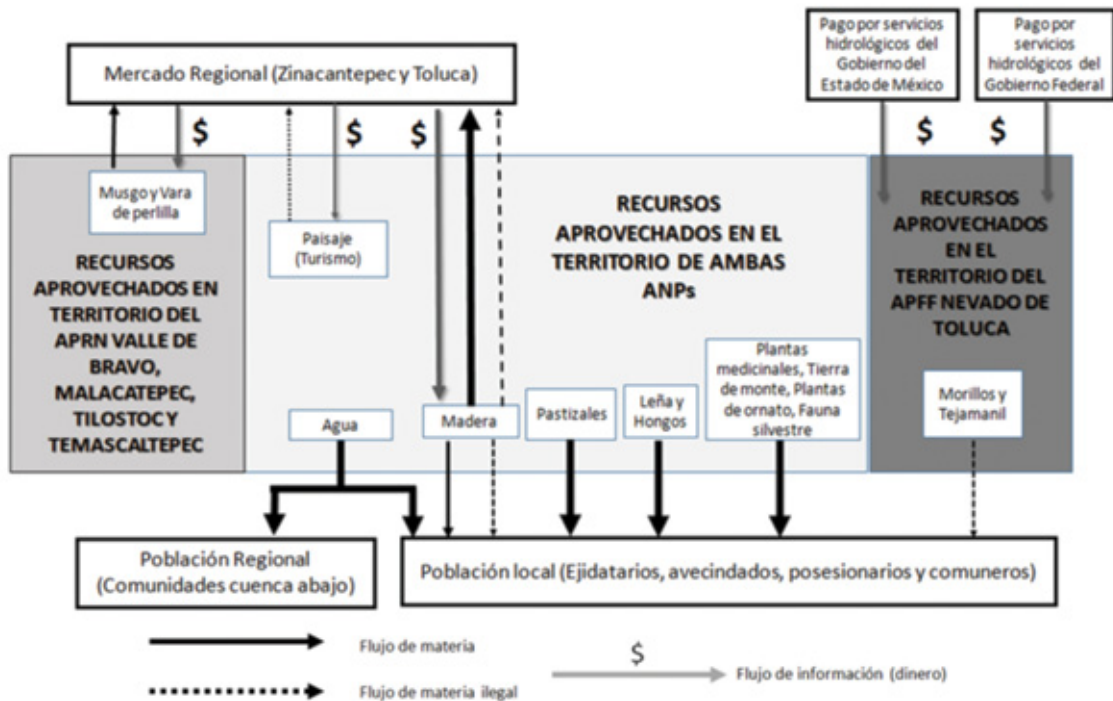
Pago por servicios hidrológicos del Gobierno del Estado de México

Pago por servicios hidrológicos del Gobierno Federal

Mercado Regional (Zinacantepec y Toluca)

$

$

$

$

$

Musgo y Vara de perlilla

RECURSOS APROVECHADOS EN TERRITORIO DEL APRN VALLE DE BRAVO, MALACATEPEC, TILOSTOC Y TEMASCALTEPEC

Paisaje (Turismo)

RECURSOS APROVECHADOS EN EL TERRITORIO DE AMBAS ANPs

RECURSOS APROVECHADOS EN EL TERRITORIO DEL APFF NEVADO DE TOLUCA

Agua

Madera

Pastizales

Leña y Hongos

Plantas medicinales, Tierra de monte, Plantas de ornato, Fauna silvestre

Morillos y Tejamanil

Población Regional (Comunidades cuenca abajo)

Población local (Ejidatarios, avecindados, posesionarios y comuneros)

Flujo de materia

Flujo de materia ilegal

$

Flujo de información (dinero)